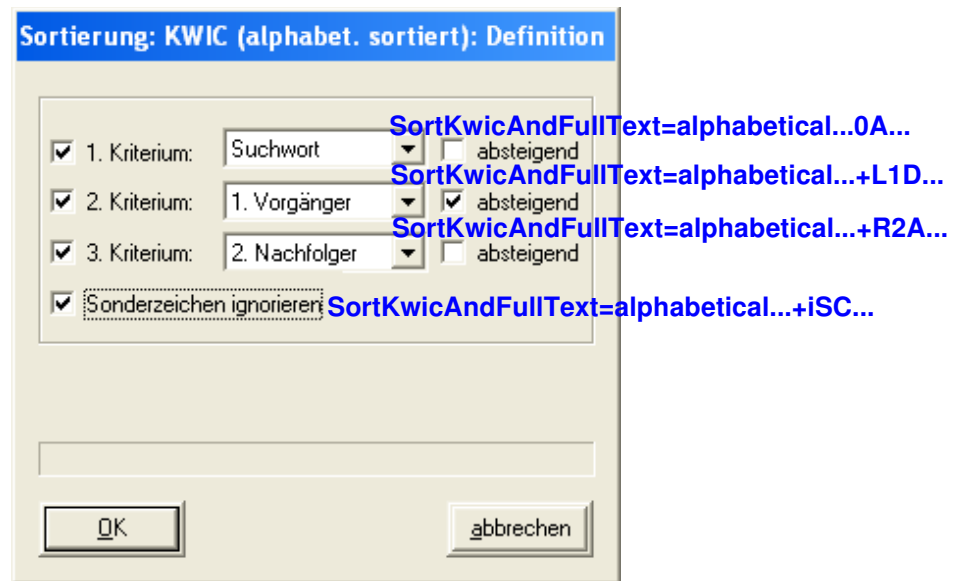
Sortierung: KWIC (alphabet. sortiert): Definition

1. Kriterium: Suchwort absteigend SortKwicAndFullText=alphabetical...0A...

2. Kriterium: 1. Vorgänger absteigend SortKwicAndFullText=alphabetical...+L1D...

3. Kriterium: 2. Nachfolger absteigend SortKwicAndFullText=alphabetical...+R2A...

Sonderzeichen ignorieren SortKwicAndFullText=alphabetical...+iSC...

OK

abbrechen